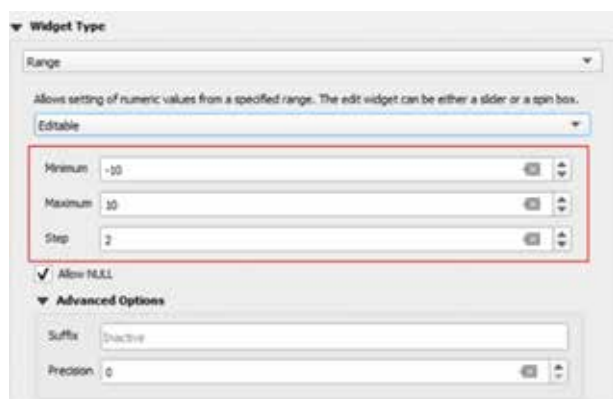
Widget Type

Range

Allows setting of numeric values from a specified range. The edit widget can be either a slider or a spin box.

Editable

Minimum -10

Maximum 10

Step 2

Allow NULL

Advanced Options

Suffix Inactive

Precision 0